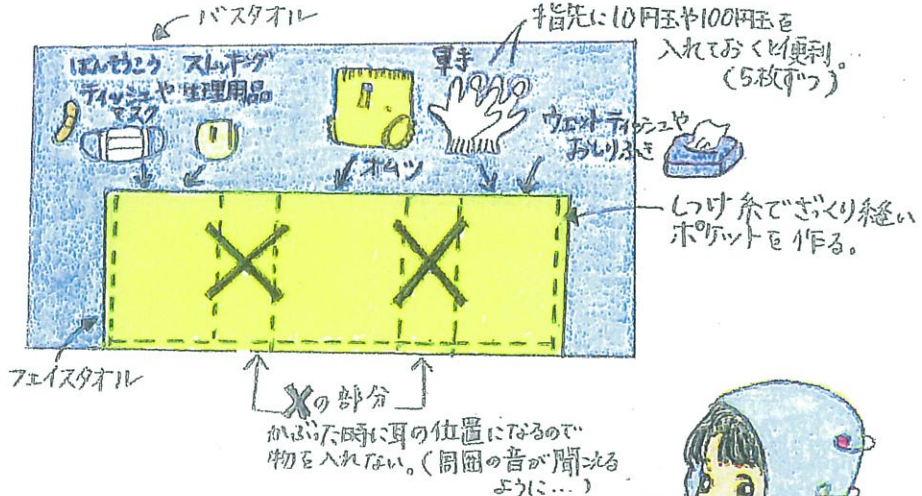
バスタオル

指先に10円玉や100円玉を入れておくと便利。(5枚ずつ)

ばんそうこう

ストッキング

ティッシュや生理用品

マスク

軍手

ウェットティッシュやおしりふき

オムツ

しつけ糸でざっくり縫いポケットを作る。

フェイスタオル

×の部分

かぶった時に耳の位置になるので物を入れない。(周囲の音が聞こえるように…)